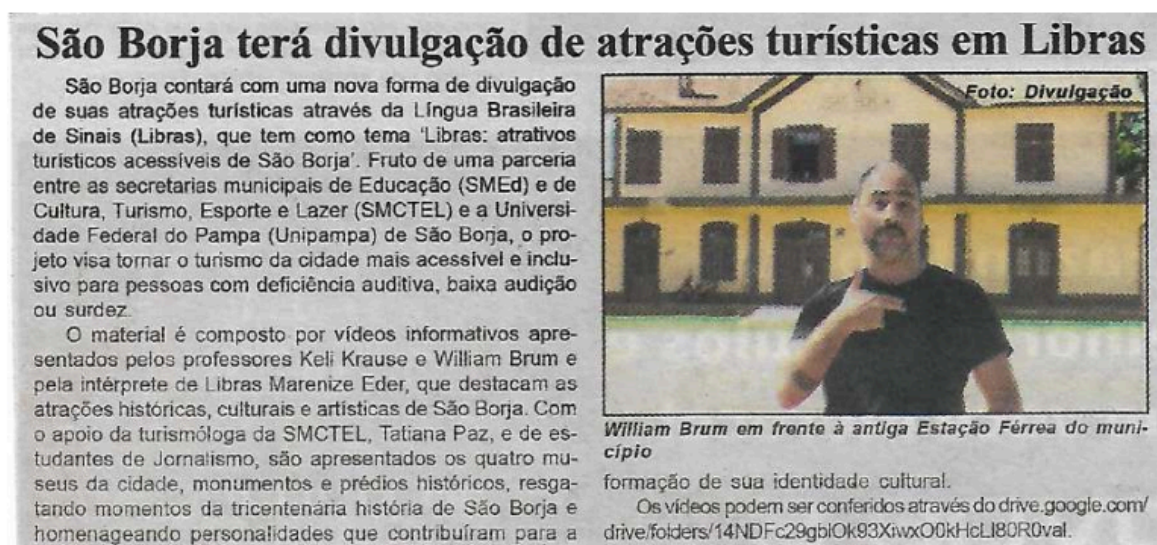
São Borja terá divulgação de atrações turísticas em Libras

São Borja contará com uma nova forma de divulgação de suas atrações turísticas através da Língua Brasileira de Sinais (Libras), que tem como tema 'Libras: atrativos turísticos acessíveis de São Borja'. Fruto de uma parceria entre as secretarias municipais de Educação (SMEd) e de Cultura, Turismo, Esporte e Lazer (SMCTEL) e a Universidade Federal do Pampa (Unipampa) de São Borja, o projeto visa tornar o turismo da cidade mais acessível e inclusivo para pessoas com deficiência auditiva, baixa audição ou surdez.

O material é composto por vídeos informativos apresentados pelos professores Keli Krause e William Brum e pela intérprete de Libras Marenize Eder, que destacam as atrações históricas, culturais e artísticas de São Borja. Com o apoio da turismóloga da SMCTEL, Tatiana Paz, e de estudantes de Jornalismo, são apresentados os quatro museus da cidade, monumentos e prédios históricos, resgatando momentos da tricentenária história de São Borja e homenageando personalidades que contribuíram para a formação de sua identidade cultural.

Os vídeos podem ser conferidos através do drive.google.com/drive/folders/14NDFc29gbiOk93XiwxO0kHcLl80R0val.

Foto: Divulgação

William Brum em frente à antiga Estação Férrea do município